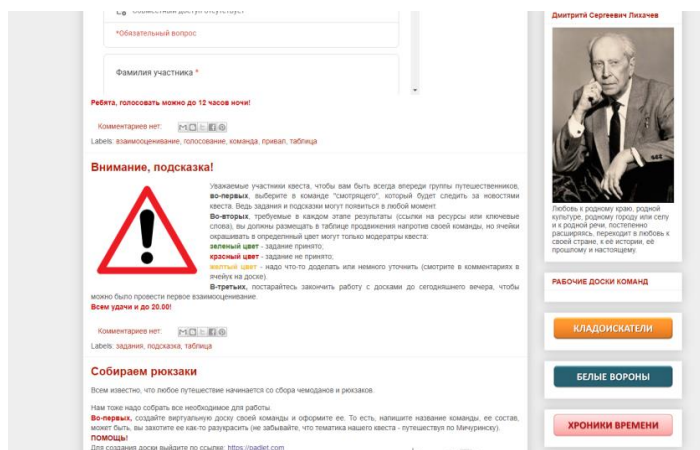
Совместный доступ отсутствует

*Обязательный вопрос

Фамилия участника *

Ребята, голосовать можно до 12 часов ночи!

Комментариев нет:

Labels: взаимооценивание, голосование, команда, привал, таблица

Внимание, подсказка!

Уважаемые участники квеста, чтобы вам быть всегда впереди группы путешественников, во-первых, выберите в команде "смотрящего", который будет следить за новостями квеста. Ведь задания и подсказки могут появиться в любой момент.

Во-вторых, требуемые в каждом этапе результаты (ссылки на ресурсы или ключевые слова), вы должны размещать в таблице продвижения напротив своей команды, но ячейки окрашивать в определенный цвет могут только модераторы квеста:

зеленый цвет - задание принято;

красный цвет - задание не принято;

желтый цвет - надо что-то доделать или немного уточнить (смотрите в комментариях в ячейку на доске).

В-третьих, постарайтесь закончить работу с досками до сегодняшнего вечера, чтобы можно было провести первое взаимооценивание.

Всем удачи и до 20.00!

Комментариев нет:

Labels: задания, подсказка, таблица

Собираем рюкзаки

Всем известно, что любое путешествие начинается со сбора чемоданов и рюкзаков.

Нам тоже надо собрать все необходимое для работы.

Во-первых, создайте виртуальную доску своей команды и оформите ее. То есть, напишите название команды, ее состав, может быть, вы захотите ее как-то разукрасить (не забывайте, что тематика нашего квеста - путешествуя по Мичуринску).

ПОМОЩЬ!

Для создания доски выйдите по ссылке: https://padlet.com

Дмитрий Сергеевич Лихачев

Любовь к родному краю, родной культуре, родному городу или селу и к родной речи, постепенно расширяясь, переходит в любовь к своей стране, к её истории, её прошлому и настоящему.

РАБОЧИЕ ДОСКИ КОМАНД

КЛАДОИСКАТЕЛИ

БЕЛЫЕ ВОРОНЫ

ХРОНИКИ ВРЕМЕНИ